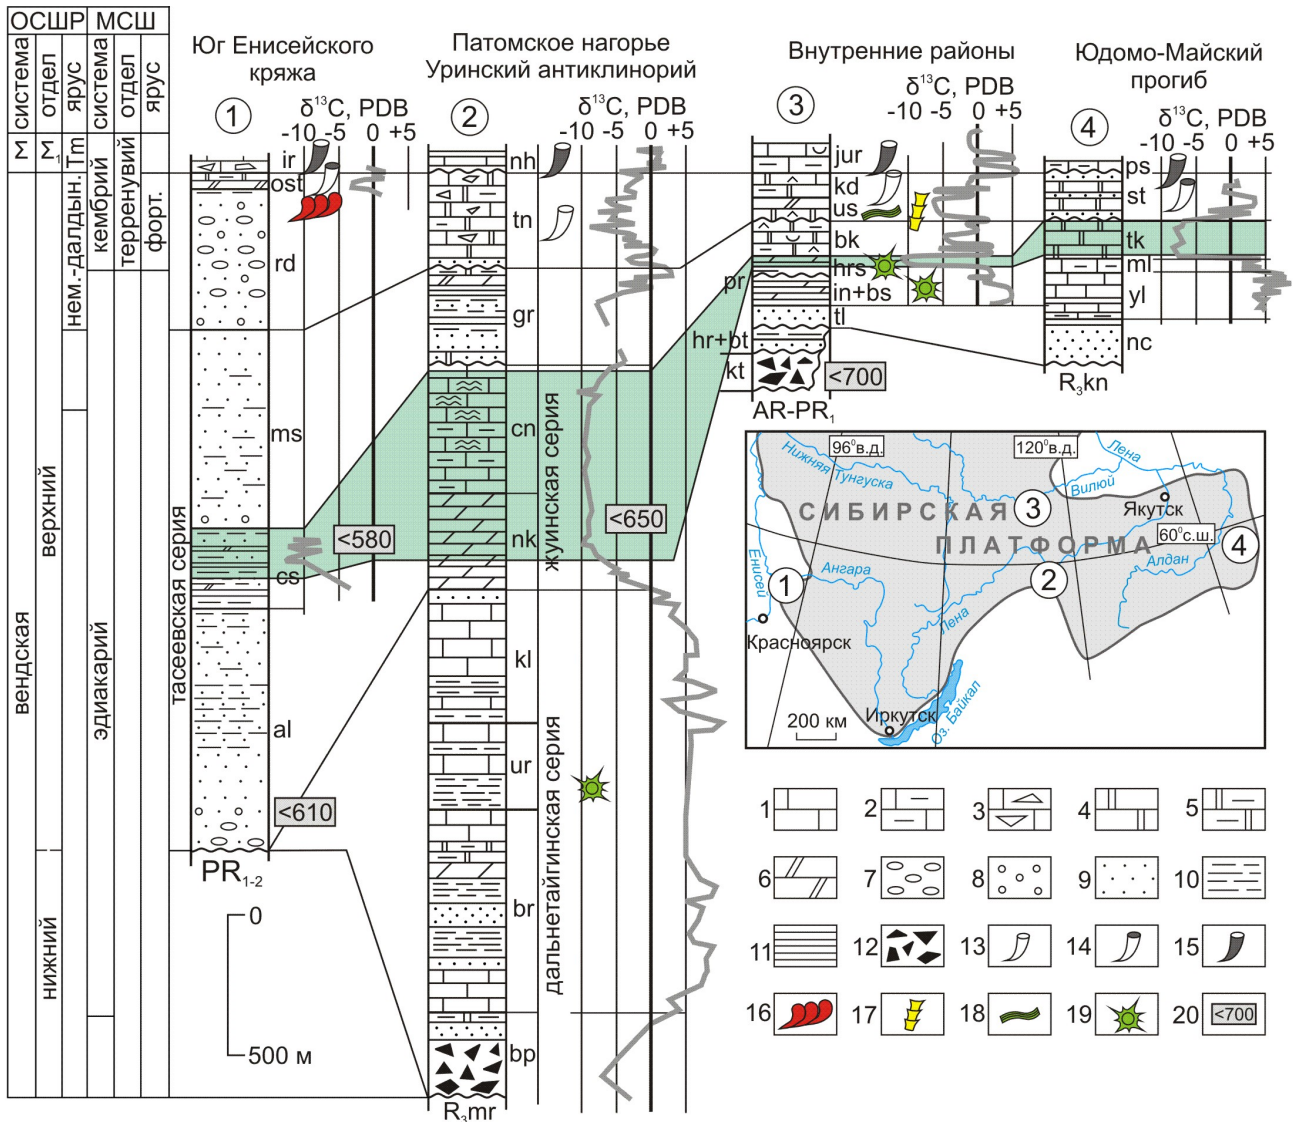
ОСШР МСШ

система отдел ярус система отдел ярус

Є $Є_1$ Tm кембрий терренувий форт.

вендская верхний нем.-далдын.

нижний

эдиакарий

Юг Енисейского кряжа

①

$\delta^{13}C$, PDB
-10 -5 0 +5

ir
ost
rd
ms
cs
al

тасеевская серия

<580

<610

$PR_{1-2}$

0

500 м

Патомское нагорье Уринский антиклинорий

②

$\delta^{13}C$, PDB
-10 -5 0 +5

nh
tn
gr
cn
nk
kl
ur
br
bp

жуинская серия

дальнетайгинская серия

<650

$R_3mr$

Внутренние районы

③

$\delta^{13}C$, PDB
-10 -5 0 +5

jur
kd
us
bk
hrs
in+bs
tl
pr
hr+bt
kt

<700

$AR-PR_1$

Юдомо-Майский прогиб

④

$\delta^{13}C$, PDB
-10 -5 0 +5

ps
st
tk
ml
yl
nc

$R_3kn$

96°в.д.
120°в.д.
Нижняя Тунгуска
Лена
Вилюй
Якутск
СИБИРСКАЯ ③
ПЛАТФОРМА
60°с.ш.
④
Енисей
①
Ангара
②
Алдан
Лена
Красноярск
200 км
Иркутск
оз. Байкал

1 2 3 4 5 6 7 8 9 10 11 12 13 14 15 16 17 18 19 20 <700